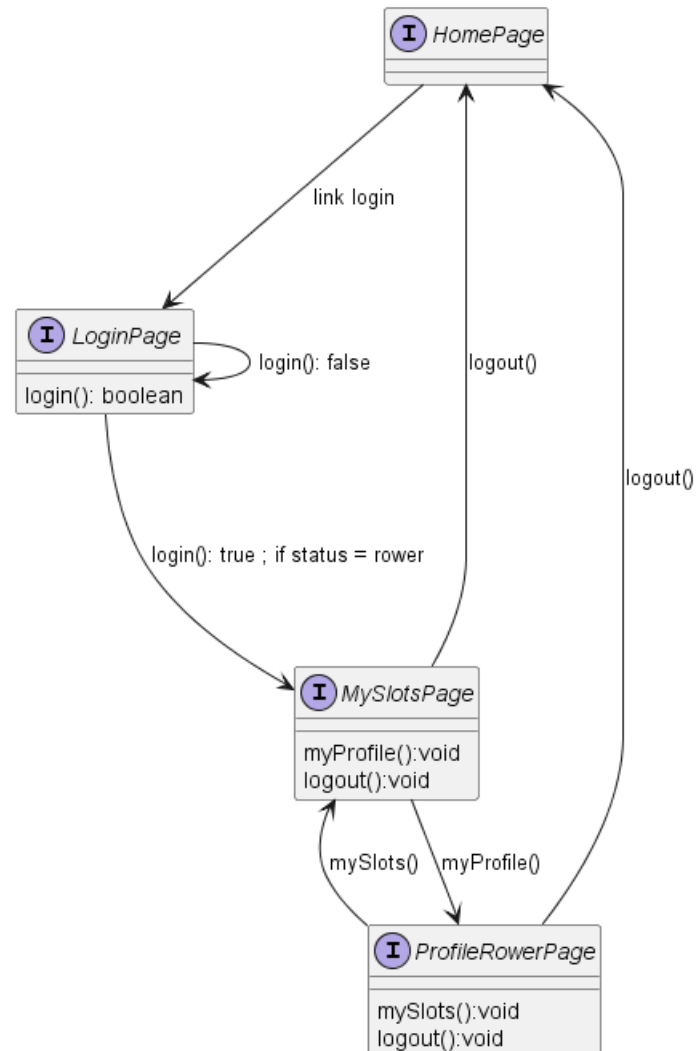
I HomePage

link login

I LoginPage

login(): false

login(): boolean

logout()

logout()

login(): true ; if status = rower

I MySlotsPage

myProfile():void
logout():void

mySlots()

myProfile()

I ProfileRowerPage

mySlots():void
logout():void